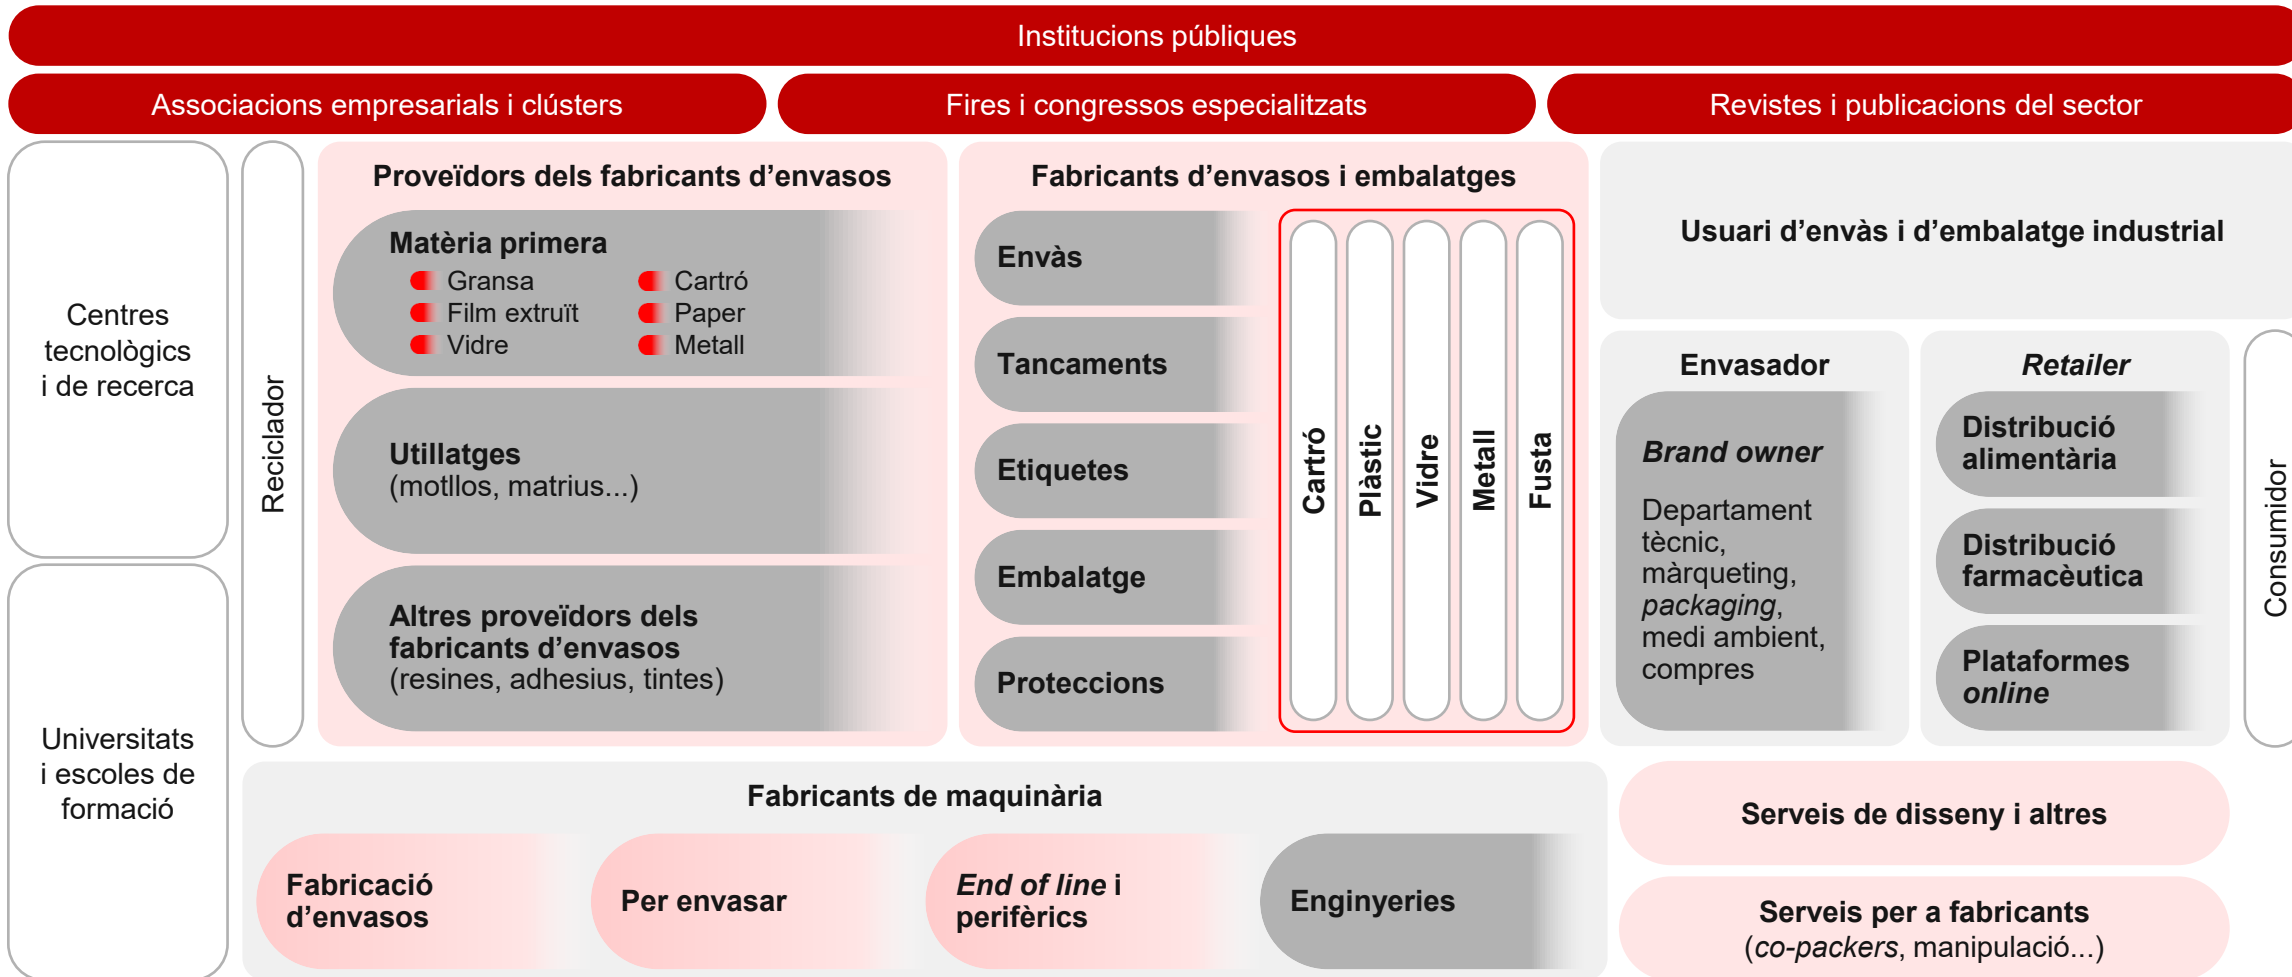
Institucions públiques

Associacions empresarials i clústers

Fires i congressos especialitzats

Revistes i publicacions del sector

Centres tecnològics i de recerca

Universitats i escoles de formació

Reciclador

Proveïdors dels fabricants d'envasos

Matèria primera
Gransa
Film extruït
Vidre
Cartró
Paper
Metall

Utillatges
(motllos, matrius...)

Altres proveïdors dels fabricants d'envasos
(resines, adhesius, tintes)

Fabricants d'envasos i embalatges

Envàs

Tancaments

Etiquetes

Embalatge

Proteccions

Cartró

Plàstic

Vidre

Metall

Fusta

Usuari d'envàs i d'embalatge industrial

Envasador

Brand owner

Departament tècnic, màrqueting, packaging, medi ambient, compres

Retailer

Distribució alimentària

Distribució farmacèutica

Plataformes online

Consumidor

Fabricants de maquinària

Fabricació d'envasos

Per envasar

End of line i perifèrics

Enginyeries

Serveis de disseny i altres

Serveis per a fabricants
(co-packers, manipulació...)